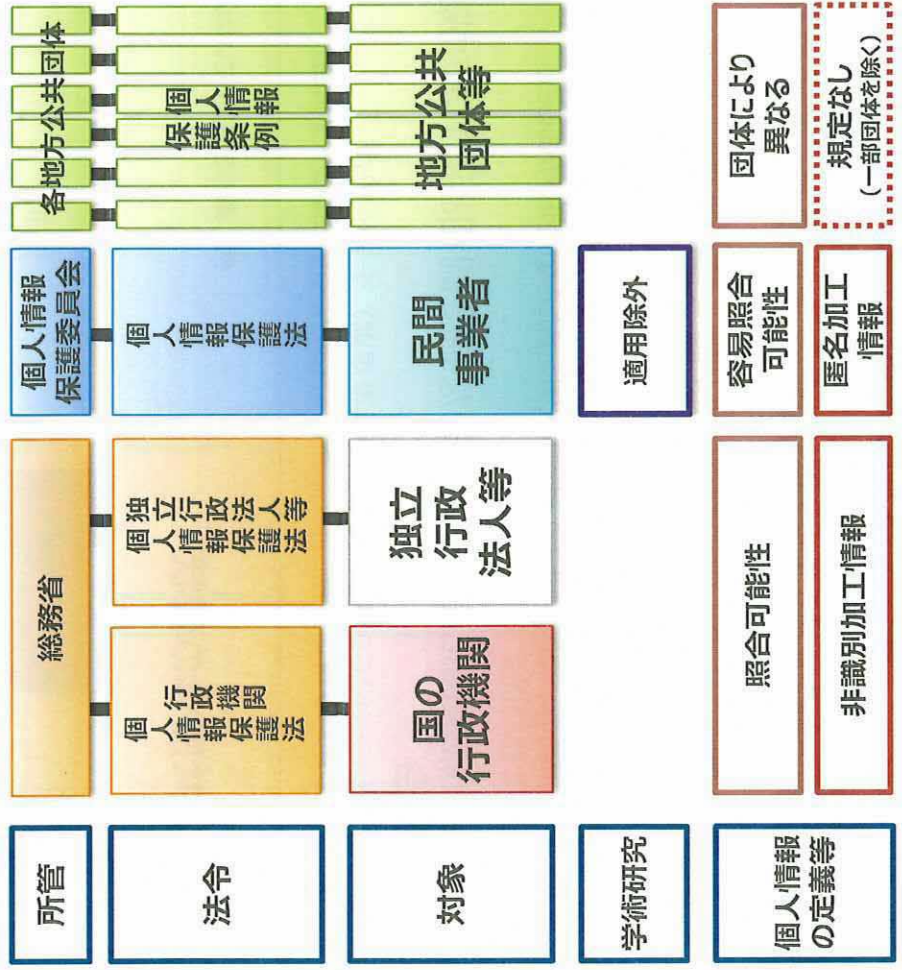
| 所管 | 総務省 | 総務省 | 個人情報保護委員会 | 各地方公共団体 |
|---|---|---|---|---|
| 法令 | 行政機関個人情報保護法 | 独立行政法人等個人情報保護法 | 個人情報保護法 | 個人情報保護条例 |
| 対象 | 国の行政機関 | 独立行政法人等 | 民間事業者 | 地方公共団体等 |
| 学術研究 | | | 適用除外 | |
| 個人情報の定義等 | 照合可能性 | 照合可能性 | 容易照合可能性 | 団体により異なる |
| | 非識別加工情報 | 非識別加工情報 | 匿名加工情報 | 規定なし（一部団体を除く） |